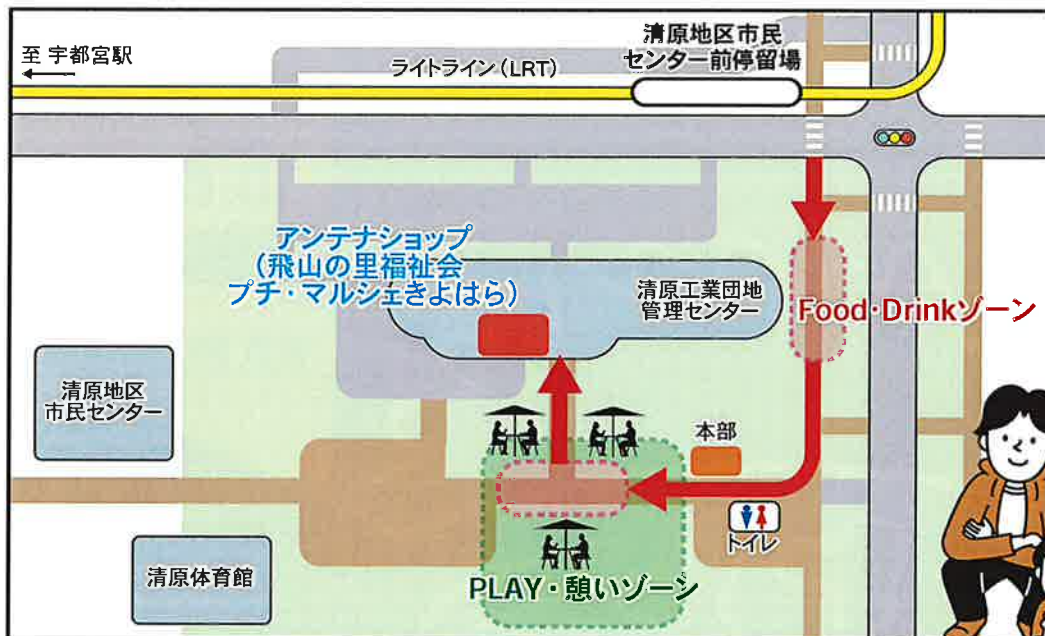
至 宇都宮駅

ライトライン（LRT）

清原地区市民センター前停留場

アンテナショップ
（飛山の里福祉会
プチ・マルシェきよはら）

清原工業団地
管理センター

Food・Drinkゾーン

清原地区
市民センター

本部

トイレ

清原体育館

PLAY・憩いゾーン